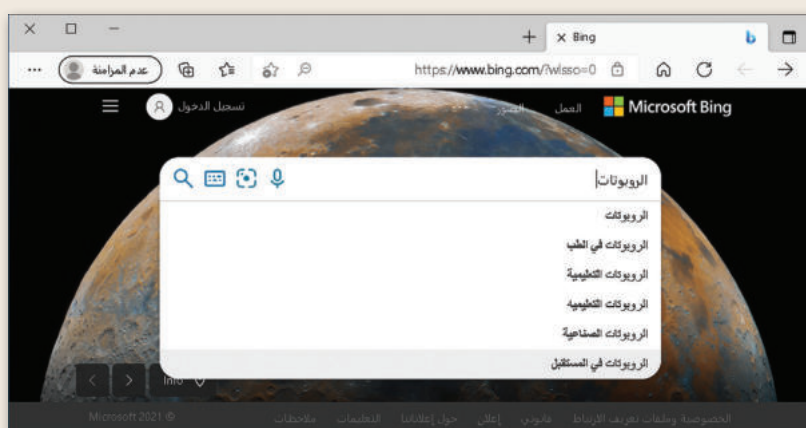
Bing

عدم المزامنة

https://www.bing.com/?wlsso=0

Microsoft Bing

العمل

الصور

تسجيل الدخول

الروبوتات

الروبوتات

الروبوتات في الطب

الروبوتات التعليمية

الروبوتات التعليميه

الروبوتات الصناعية

الروبوتات في المستقبل

Info

Microsoft 2021 ©

الخصوصية وملفات تعريف الارتباط

قانوني

إعلان

حول إعلاناتنا

التعليمات

ملاحظات